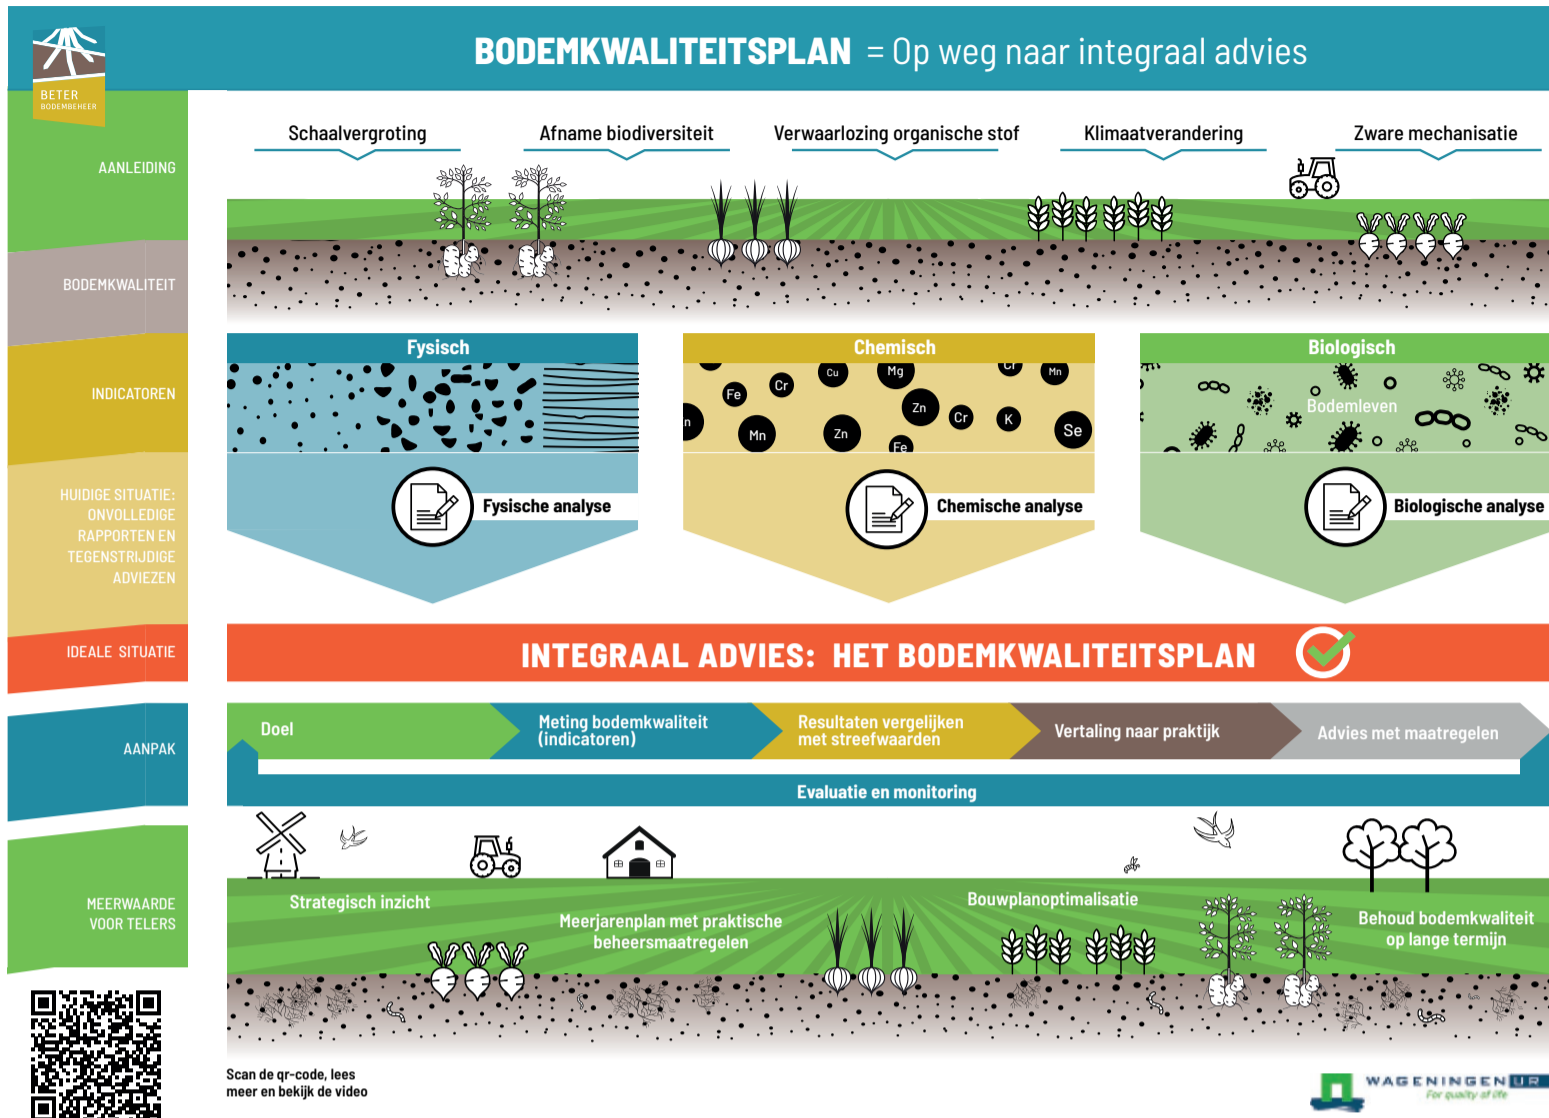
BETER BODEMBEHEER

BODEMKWALITEITSPLAN = Op weg naar integraal advies

AANLEIDING

Schaalvergroting

Afname biodiversiteit

Verwaarlozing organische stof

Klimaatverandering

Zware mechanisatie

BODEMKWALITEIT

INDICATOREN

Fysisch

Chemisch

Cu Mg Cr Mn Fe Cr Zn Cr K Se Mn Zn Fe

Biologisch

Bodemleven

HUIDIGE SITUATIE: ONVOLLEDIGE RAPPORTEN EN TEGENSTRIJDIGE ADVIEZEN

Fysische analyse

Chemische analyse

Biologische analyse

IDEALE SITUATIE

INTEGRAAL ADVIES: HET BODEMKWALITEITSPLAN

AANPAK

Doel

Meting bodemkwaliteit (indicatoren)

Resultaten vergelijken met streefwaarden

Vertaling naar praktijk

Advies met maatregelen

Evaluatie en monitoring

MEERWAARDE VOOR TELERS

Strategisch inzicht

Meerjarenplan met praktische beheersmaatregelen

Bouwplanoptimalisatie

Behoud bodemkwaliteit op lange termijn

Scan de qr-code, lees meer en bekijk de video

WAGENINGEN UR
For quality of life